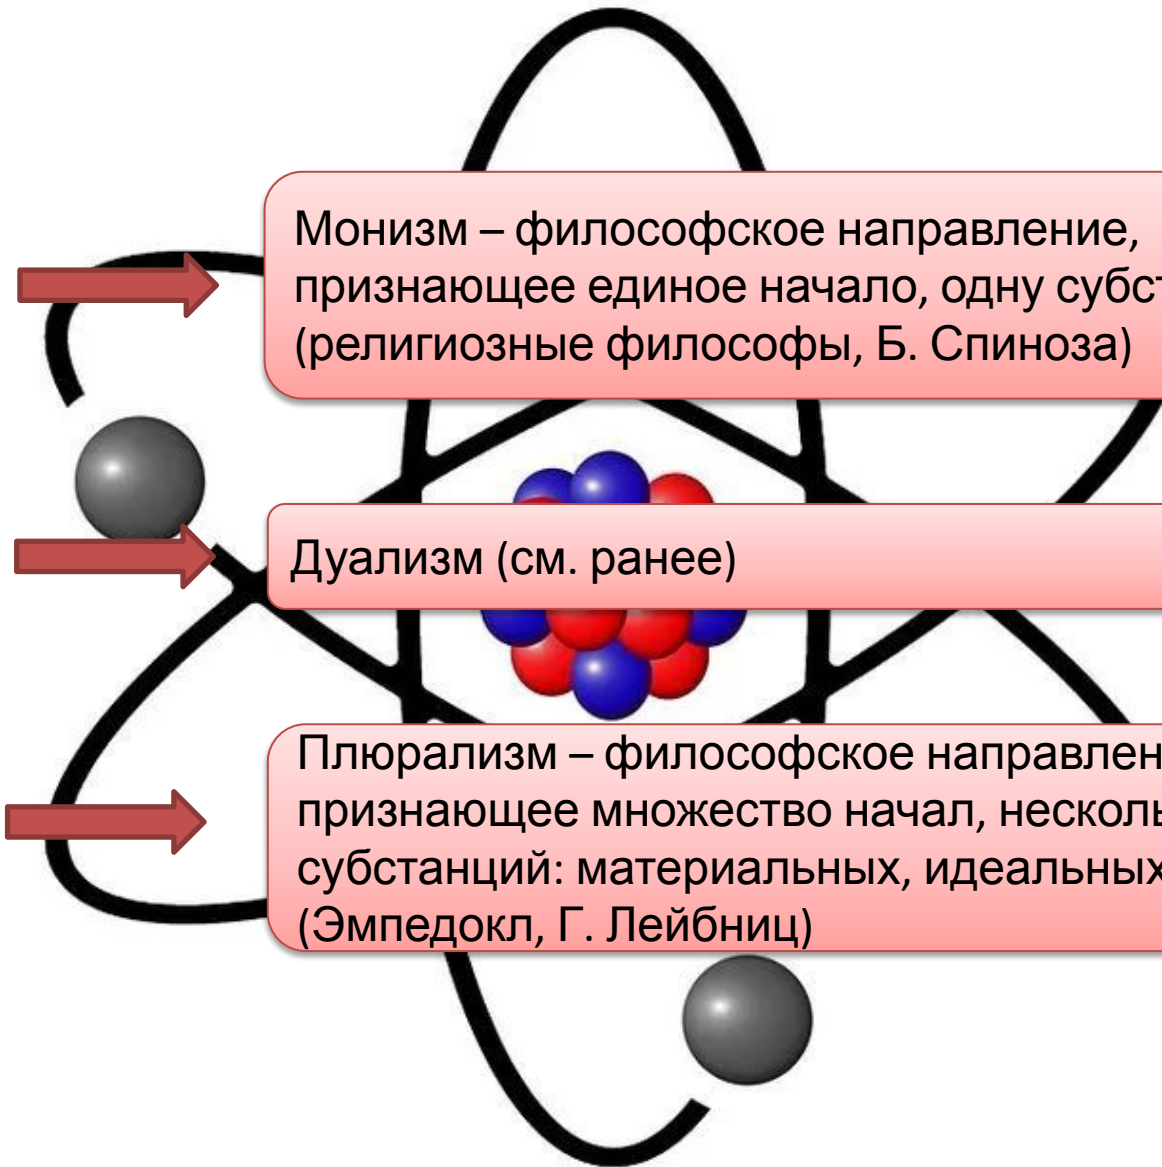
Монизм – философское направление, признающее единое начало, одну субст

(религиозные философы, Б. Спиноза)

Дуализм (см. ранее)

Плюрализм – философское направлен признающее множество начал, нескол субстанций: материальных, идеальных (Эмпедокл, Г. Лейбниц)